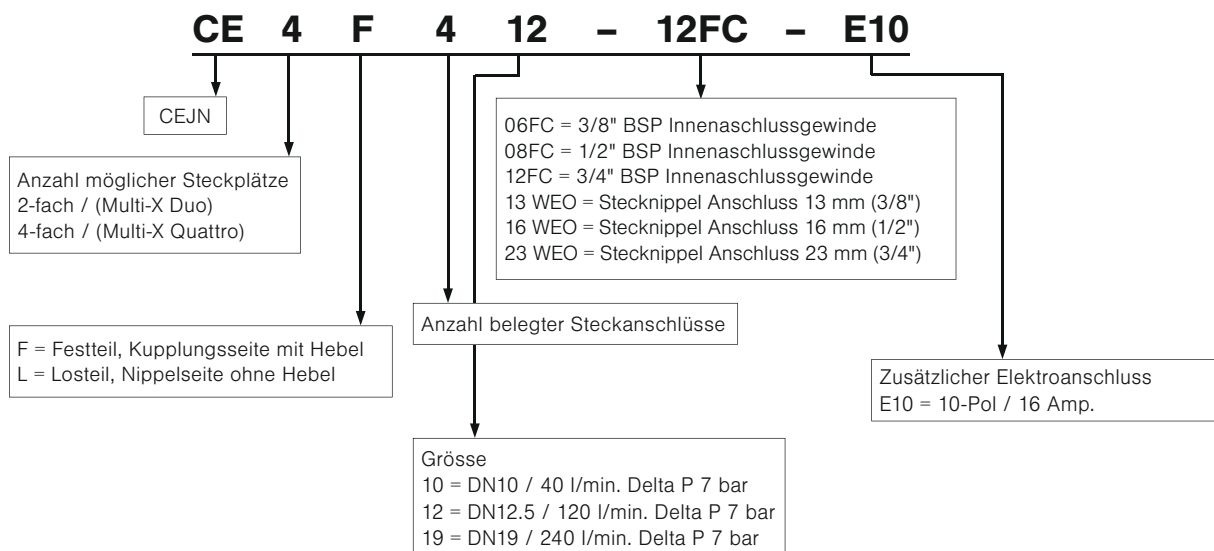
CE 4 F 4 12 – 12FC – E10

CEJN

Anzahl möglicher Steckplätze
2-fach / (Multi-X Duo)
4-fach / (Multi-X Quattro)

06FC = 3/8" BSP Innenaschlussgewinde
08FC = 1/2" BSP Innenaschlussgewinde
12FC = 3/4" BSP Innenaschlussgewinde
13 WEO = Stecknippel Anschluss 13 mm (3/8")
16 WEO = Stecknippel Anschluss 16 mm (1/2")
23 WEO = Stecknippel Anschluss 23 mm (3/4")

Anzahl belegter Steckanschlüsse

F = Festteil, Kupplungsseite mit Hebel
L = Losteil, Nippelseite ohne Hebel

Zusätzlicher Elektroanschluss
E10 = 10-Pol / 16 Amp.

Grösse
10 = DN10 / 40 l/min. Delta P 7 bar
12 = DN12.5 / 120 l/min. Delta P 7 bar
19 = DN19 / 240 l/min. Delta P 7 bar